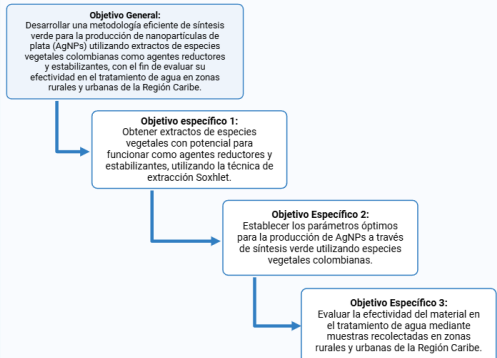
Objetivo General:
Desarrollar una metodología eficiente de síntesis verde para la producción de nanopartículas de plata (AgNPs) utilizando extractos de especies vegetales colombianas como agentes reductores y estabilizantes, con el fin de evaluar su efectividad en el tratamiento de agua en zonas rurales y urbanas de la Región Caribe.

Objetivo específico 1:
Obtener extractos de especies vegetales con potencial para funcionar como agentes reductores y estabilizantes, utilizando la técnica de extracción Soxhlet.

Objetivo Específico 2:
Establecer los parámetros óptimos para la producción de AgNPs a través de síntesis verde utilizando especies vegetales colombianas.

Objetivo Específico 3:
Evaluar la efectividad del material en el tratamiento de agua mediante muestras recolectadas en zonas rurales y urbanas de la Región Caribe.